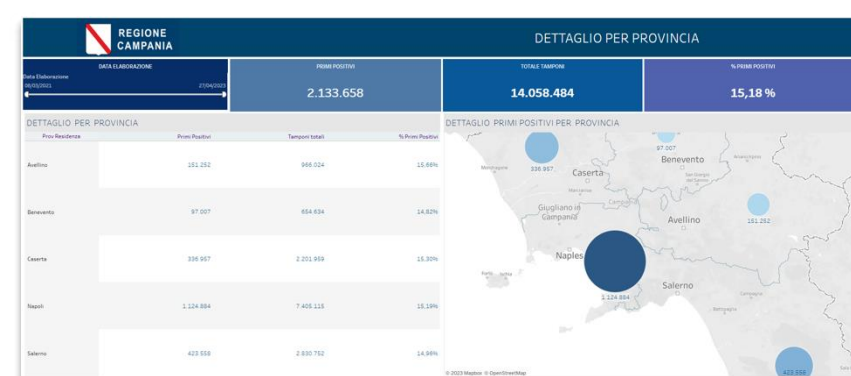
REGIONE CAMPANIA

DETTAGLIO PER PROVINCIA

DATA ELABORAZIONE
Data Elaborazione
08/03/2021 27/04/2023

PRIMI POSITIVI
2.133.658

TOTALE TAMPONI
14.058.484

% PRIMI POSITIVI
15,18 %

DETTAGLIO PER PROVINCIA

| Prov Residenza | Primi Positivi | Tamponi totali | % Primi Positivi |
|---|---|---|---|
| Avellino | 151.252 | 966.024 | 15,66% |
| Benevento | 97.007 | 664.634 | 14,62% |
| Caserta | 336.957 | 2.201.959 | 15,30% |
| Napoli | 1.124.884 | 7.405.115 | 15,19% |
| Salerno | 423.558 | 2.830.752 | 14,96% |

DETTAGLIO PRIMI POSITIVI PER PROVINCIA

336.957
97.007
Benevento
Caserta
Giugliano in Campania
Avellino
151.252
Naples
1.124.884
Salerno
423.558
© 2023 Mapbox © OpenStreetMap